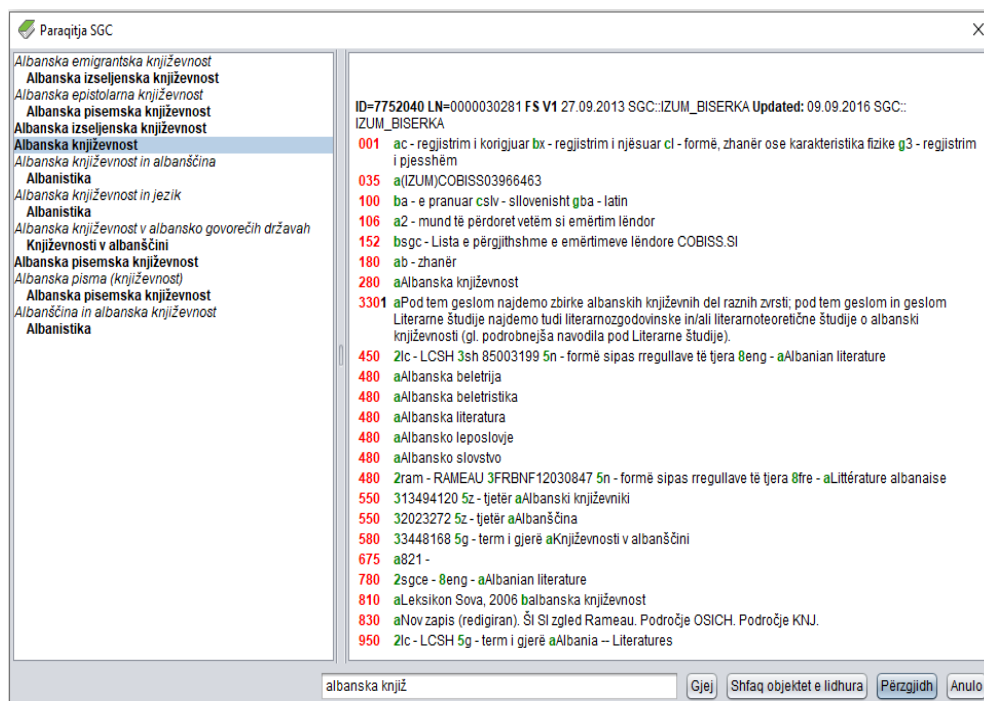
Paraqitja SGC

Albanska emigrantska književnost
Albanska izseljenska književnost
Albanska epistolarna književnost
Albanska pisemska književnost
Albanska izseljenska književnost
Albanska književnost
Albanska književnost in albanščina
Albanistika
Albanska književnost in jezik
Albanistika
Albanska književnost v albansko govorečih državah
Književnosti v albanščini
Albanska pisemska književnost
Albanska pisma (književnost)
Albanska pisemska književnost
Albanščina in albanska književnost
Albanistika

ID=7752040 LN=0000030281 FS V1 27.09.2013 SGC::IZUM_BISERKA Updated: 09.09.2016 SGC::IZUM_BISERKA
001 ac - regjistrim i korigjuar bx - regjistrim i njësuar cl - formë, zhanër ose karakteristika fizike g3 - regjistrim i pjesshëm
035 a(IZUM)COBISS03966463
100 ba - e pranuar cslv - sllovenisht gba - latin
106 a2 - mund të përdoret vetëm si emërtim lëndor
152 bsgc - Lista e përgjithshme e emërtimeve lëndore COBISS.SI
180 ab - zhanër
280 aAlbanska književnost
3301 aPod tem geslom najdemo zbirke albanskih književnih del raznih zvrsti; pod tem geslom in geslom Literarne študije najdemo tudi literarnozgodovinske in/ali literarnoteoretične študije o albanski književnosti (gl. podrobnejša navodila pod Literarne študije).
450 2lc - LCSH 3sh 85003199 5n - formë sipas rregullave të tjera 8eng - aAlbanian literature
480 aAlbanska beletrija
480 aAlbanska beletristika
480 aAlbanska literatura
480 aAlbansko leposlovje
480 aAlbansko slovstvo
480 2ram - RAMEAU 3FRBNF12030847 5n - formë sipas rregullave të tjera 8fre - aLittérature albanaise
550 313494120 5z - tjetër aAlbanski književniki
550 32023272 5z - tjetër aAlbanščina
580 33448168 5g - term i gjerë aKnjiževnosti v albanščini
675 a821 -
780 2sgce - 8eng - aAlbanian literature
810 aLeksikon Sova, 2006 balbanska književnost
830 aNov zapis (redigiran). ŠI SI zgled Rameau. Področje OSICH. Področje KNJ.
950 2lc - LCSH 5g - term i gjerë aAlbania -- Literatures

albanska knjiž
Gjej
Shfaq objektet e lidhura
Përzgjidh
Anulo